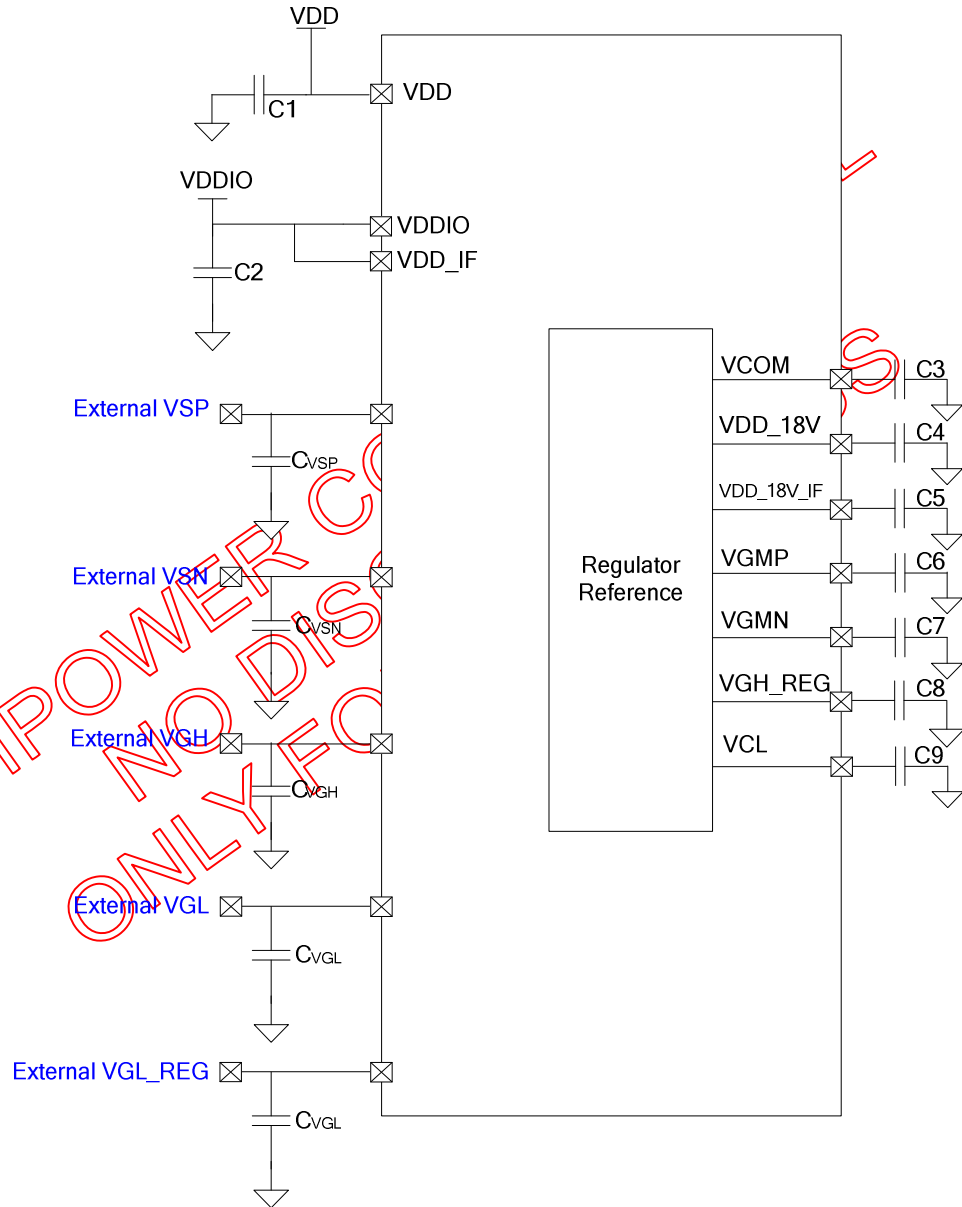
VDD
C1
VDD
VDDIO
VDDIO
VDD_IF
C2
External VSP
$C_{VSP}$
External VSN
$C_{VSN}$
External VGH
$C_{VGH}$
External VGL
$C_{VGL}$
External VGL_REG
$C_{VGL}$
Regulator Reference
VCOM
C3
VDD_18V
C4
VDD_18V_IF
C5
VGMP
C6
VGMN
C7
VGH_REG
C8
VCL
C9
IPOWER CO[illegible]
NO DIS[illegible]
ONLY FO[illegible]